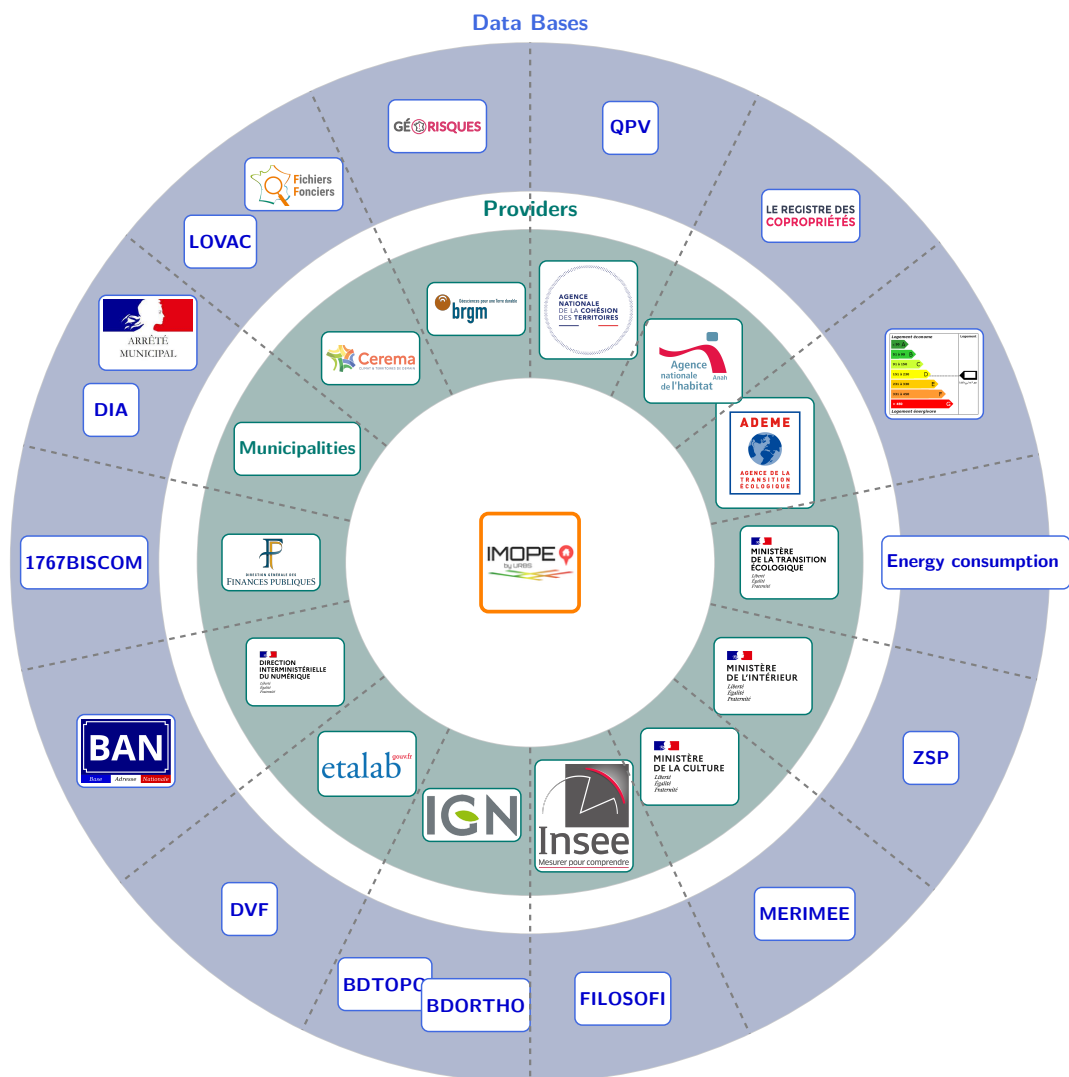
Data Bases

GÉORISQUES

QPV

Fichiers Fonciers

LE REGISTRE DES COPROPRIÉTÉS

LOVAC

Providers

ARRÊTÉ MUNICIPAL

Géosciences pour une Terre durable brgm

AGENCE NATIONALE DE LA COHÉSION DES TERRITOIRES

Agence nationale de l'habitat Anah

Cerema

DIA

Municipalities

ADEME AGENCE DE LA TRANSITION ÉCOLOGIQUE

1767BISCOM

DIRECTION GÉNÉRALE DES FINANCES PUBLIQUES

IMOPE by URBS

MINISTÈRE DE LA TRANSITION ÉCOLOGIQUE Liberté Égalité Fraternité

Energy consumption

DIRECTION INTERMINISTÉRIELLE DU NUMÉRIQUE Liberté Égalité Fraternité

MINISTÈRE DE L'INTÉRIEUR Liberté Égalité Fraternité

BAN Base Adresse Nationale

etalab gouv.fr

MINISTÈRE DE LA CULTURE Liberté Égalité Fraternité

ZSP

IGN

Insee Mesurer pour comprendre

DVF

MERIMEE

BDTOPO

BDORTHO

FILOSOFI